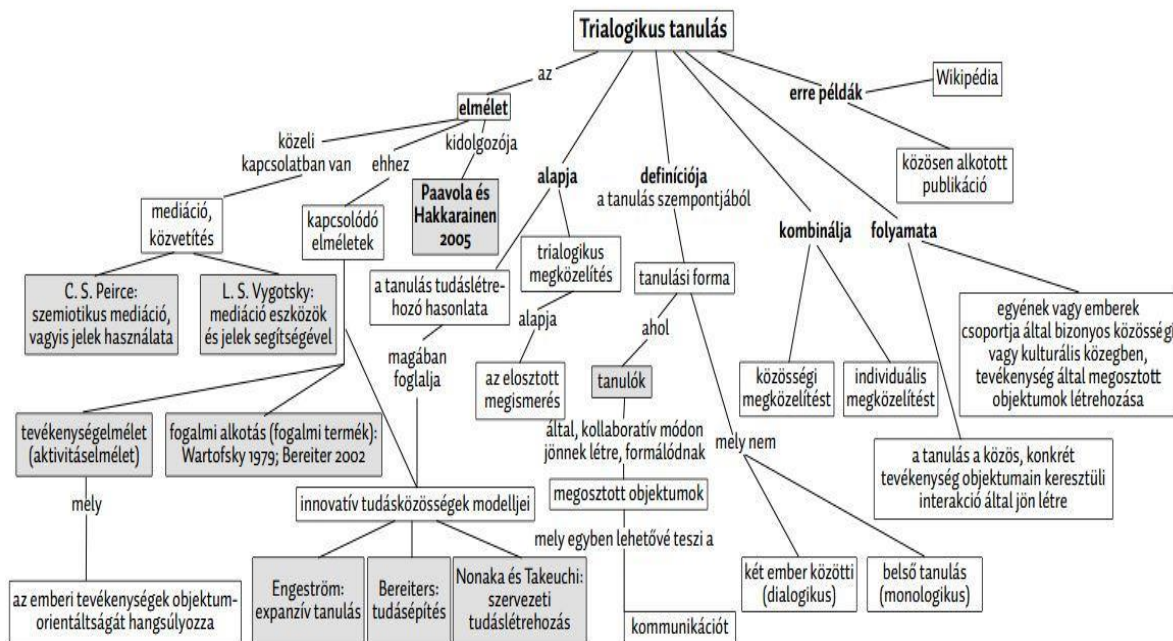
Trialogikus tanulás

az

elmélet

közeli kapcsolatban van

ehhez

kidolgozója

Paavola és Hakkarainen 2005

alapja

definíciója a tanulás szempontjából

kombinálja

folyamata

erre példák

Wikipédia

közösen alkotott publikáció

mediáció, közvetítés

kapcsolódó elméletek

C. S. Peirce: szemiotikus mediáció, vagyis jelek használata

L. S. Vygotsky: mediáció eszközök és jelek segítségével

a tanulás tudáslétrehozó hasonlata

trialogikus megközelítés

alapja

tanulási forma

ahol

magában foglalja

az elosztott megismerés

tanulók

közösségi megközelítést

individuális megközelítést

egyének vagy emberek csoportja által bizonyos közösségi vagy kulturális közegben, tevékenység által megosztott objektumok létrehozása

tevékenységelmélet (aktivitáselmélet)

fogalmi alkotás (fogalmi termék): Wartofsky 1979; Bereiter 2002

által, kollaboratív módon jönnek létre, formálódnak

mely nem

a tanulás a közös, konkrét tevékenység objektumain keresztüli interakció által jön létre

mely

innovatív tudásközösségek modelljei

megosztott objektumok

mely egyben lehetővé teszi a

két ember közötti (dialogikus)

belső tanulás (monologikus)

az emberi tevékenységek objektumorientáltságát hangsúlyozza

Engeström: expanzív tanulás

Bereiters: tudásépítés

Nonaka és Takeuchi: szervezeti tudáslétrehozás

kommunikációt